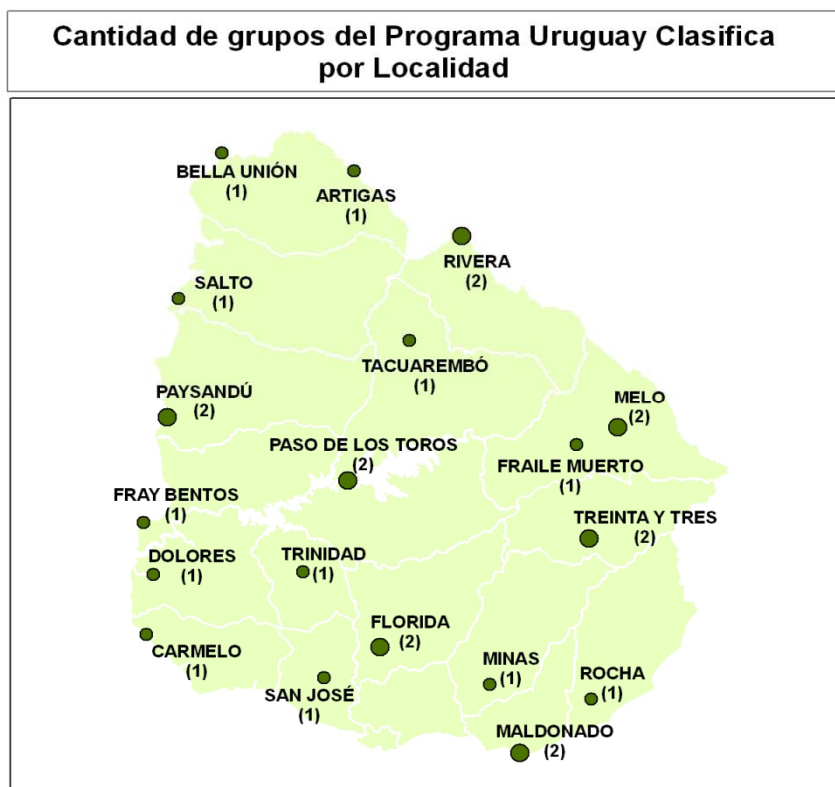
Cantidad de grupos del Programa Uruguay Clasifica por Localidad

BELLA UNIÓN (1)
ARTIGAS (1)
RIVERA (2)
SALTO (1)
TACUAREMBÓ (1)
PAYSANDÚ (2)
MELO (2)
PASO DE LOS TOROS (2)
FRAILE MUERTO (1)
FRAY BENTOS (1)
TREINTA Y TRES (2)
DOLORES (1)
TRINIDAD (1)
FLORIDA (2)
CARMELO (1)
MINAS (1)
ROCHA (1)
SAN JOSÉ (1)
MALDONADO (2)